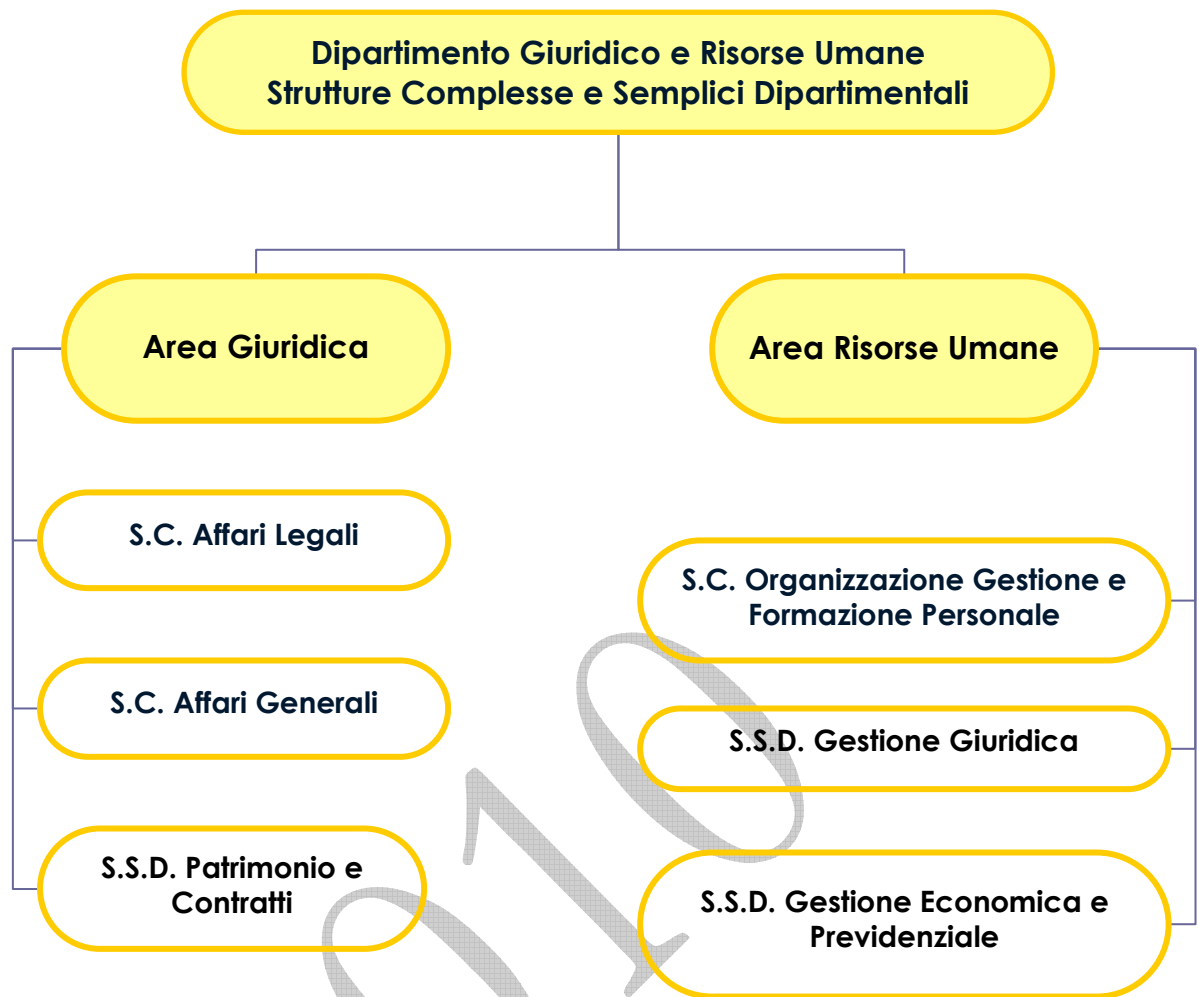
Dipartimento Giuridico e Risorse Umane
Strutture Complesse e Semplici Dipartimentali

Area Giuridica

S.C. Affari Legali

S.C. Affari Generali

S.S.D. Patrimonio e Contratti

Area Risorse Umane

S.C. Organizzazione Gestione e Formazione Personale

S.S.D. Gestione Giuridica

S.S.D. Gestione Economica e Previdenziale

2010